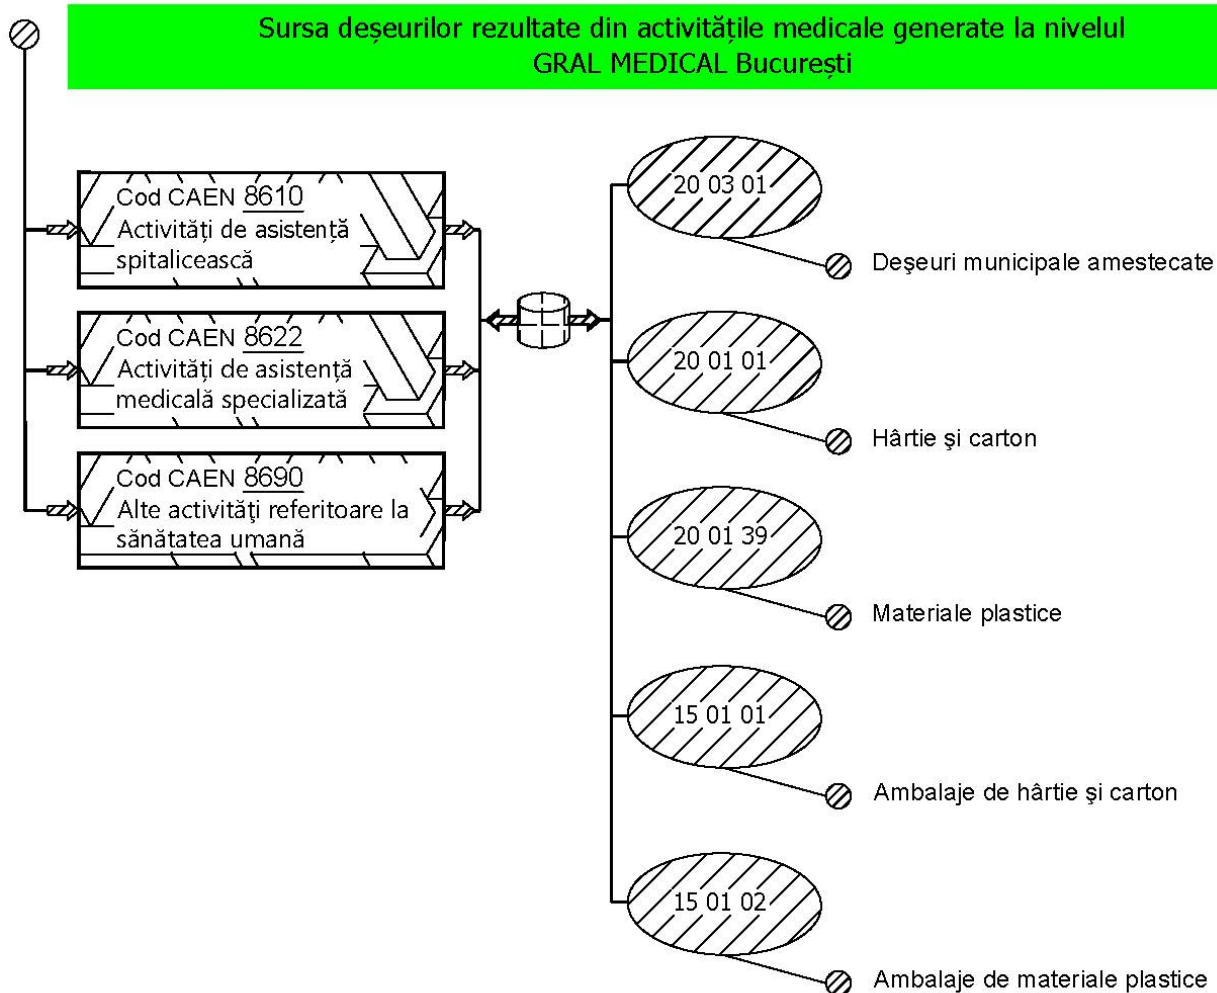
Sursa deșeurilor rezultate din activitățile medicale generate la nivelul GRAL MEDICAL București

Cod CAEN 8610
Activități de asistență spitalicească

Cod CAEN 8622
Activități de asistență medicală specializată

Cod CAEN 8690
Alte activităţi referitoare la sănătatea umană

20 03 01
Deşeuri municipale amestecate

20 01 01
Hârtie şi carton

20 01 39
Materiale plastice

15 01 01
Ambalaje de hârtie şi carton

15 01 02
Ambalaje de materiale plastice